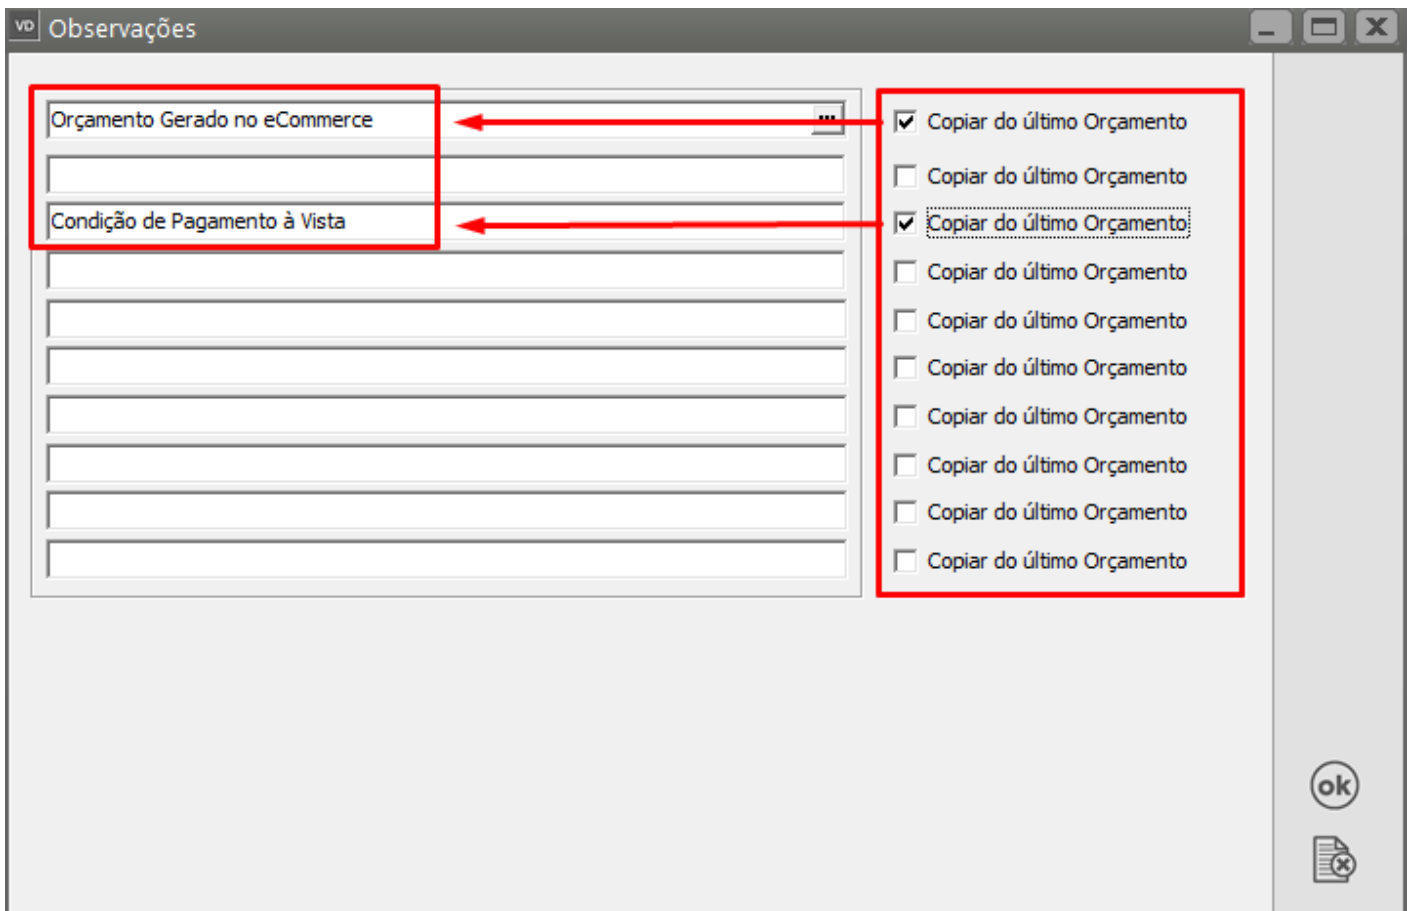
VD Observações

Orçamento Gerado no eCommerce ...

Condição de Pagamento à Vista

Copiar do último Orçamento
Copiar do último Orçamento
Copiar do último Orçamento
Copiar do último Orçamento
Copiar do último Orçamento
Copiar do último Orçamento
Copiar do último Orçamento
Copiar do último Orçamento
Copiar do último Orçamento
Copiar do último Orçamento

ok